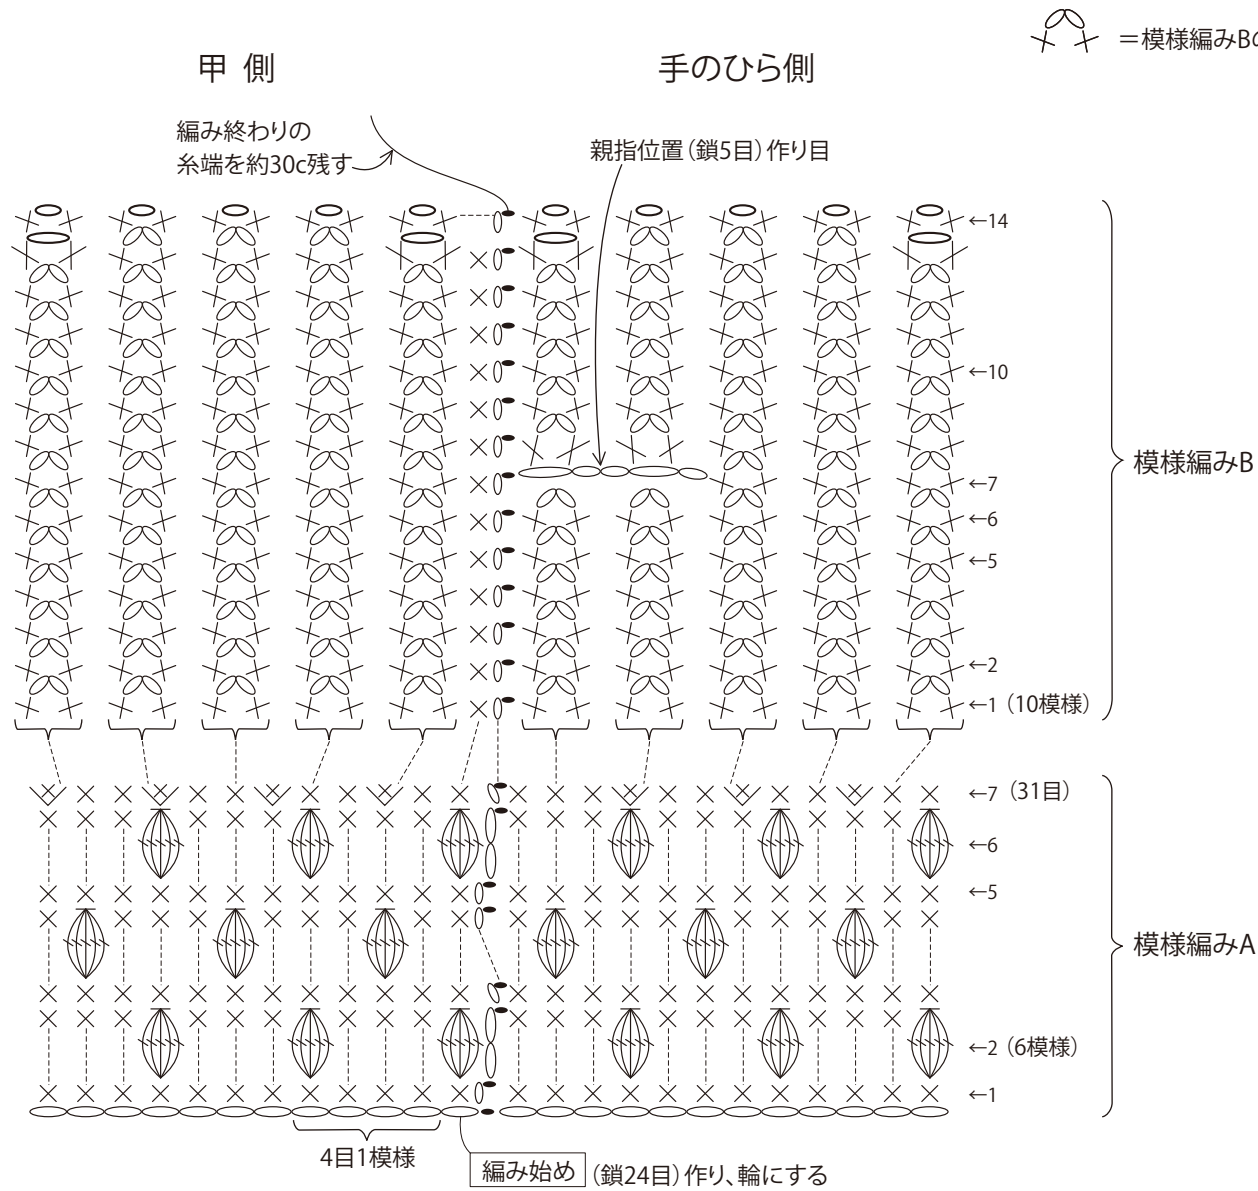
=模様編みBの

甲 側

手のひら側

編み終わりの
糸端を約30c残す

親指位置（鎖5目）作り目

←14

←10

←7

←6

←5

←2

←1（10模様）

模様編みB

←7（31目）

←6

←5

←2（6模様）

←1

模様編みA

4目1模様

編み始め（鎖24目）作り、輪にする